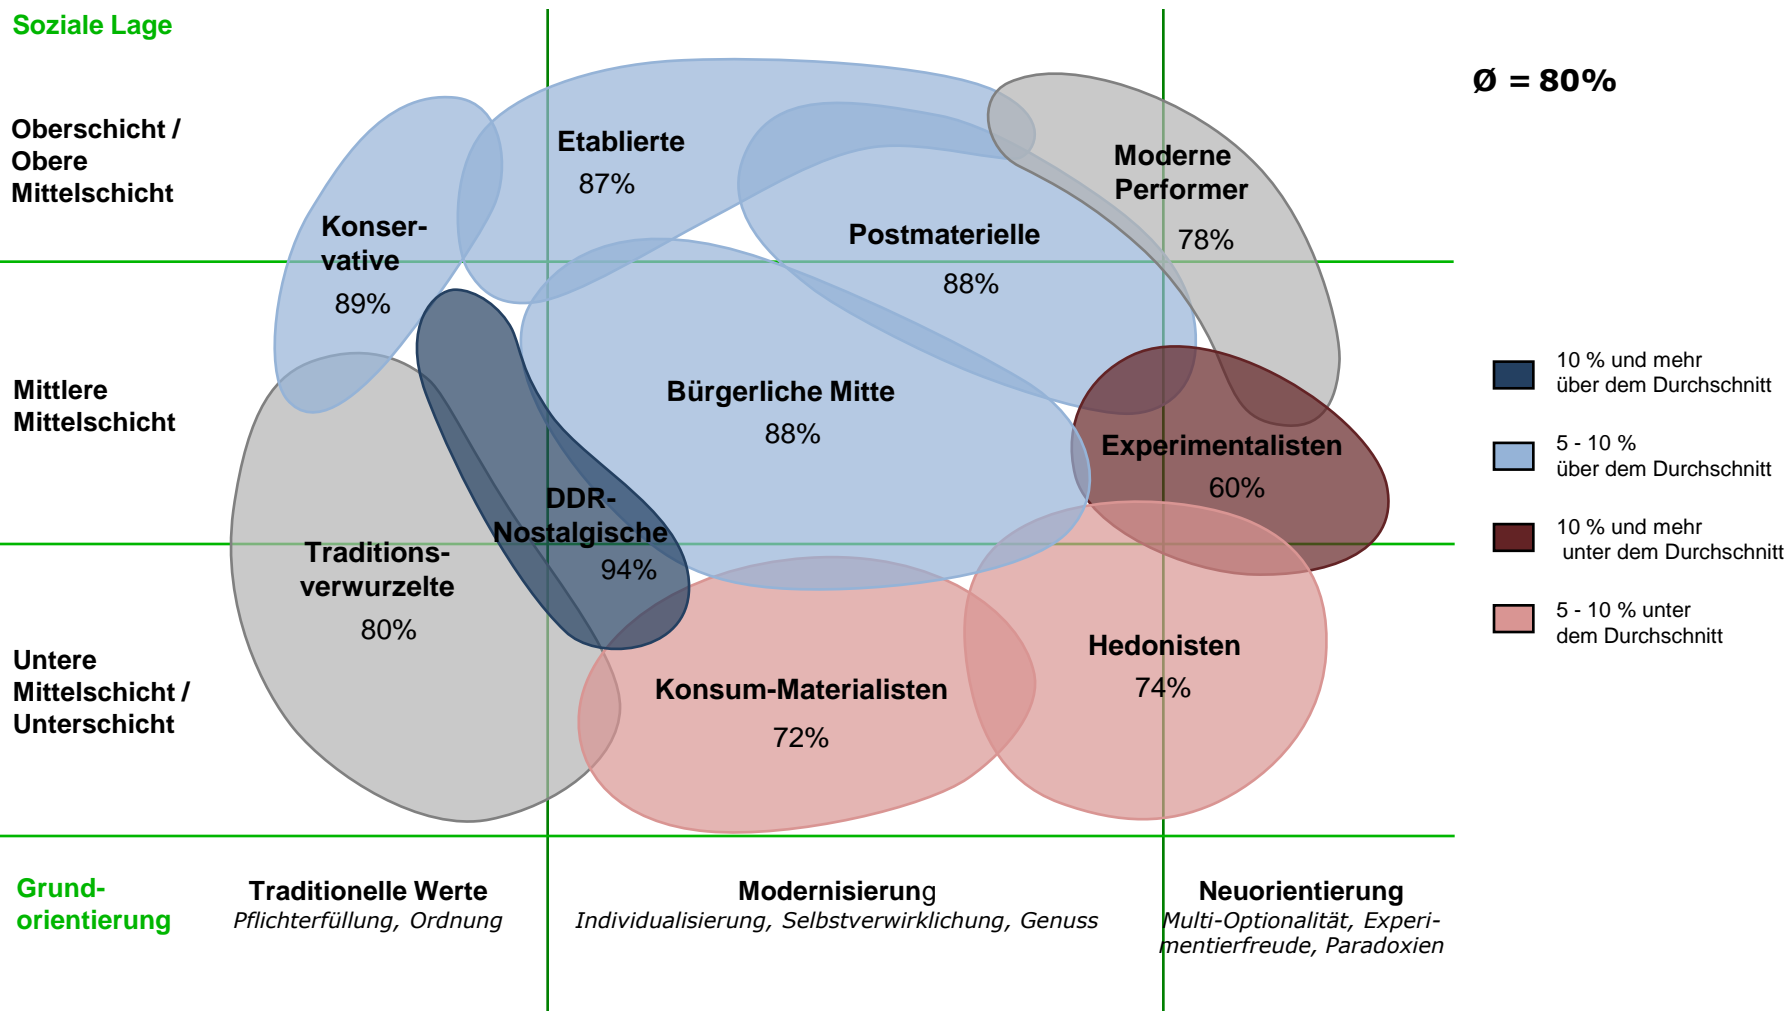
Soziale Lage

Oberschicht / Obere Mittelschicht

Mittlere Mittelschicht

Untere Mittelschicht / Unterschicht

Ø = 80%

Etablierte
87%

Moderne Performer
78%

Konser-vative
89%

Postmaterielle
88%

Bürgerliche Mitte
88%

Experimentalisten
60%

DDR-Nostalgische
94%

Traditions-verwurzelte
80%

Hedonisten
74%

Konsum-Materialisten
72%

10 % und mehr über dem Durchschnitt

5 - 10 % über dem Durchschnitt

10 % und mehr unter dem Durchschnitt

5 - 10 % unter dem Durchschnitt

Grund-orientierung

Traditionelle Werte
Pflichterfüllung, Ordnung

Modernisierung
Individualisierung, Selbstverwirklichung, Genuss

Neuorientierung
Multi-Optionalität, Experimentierfreude, Paradoxien